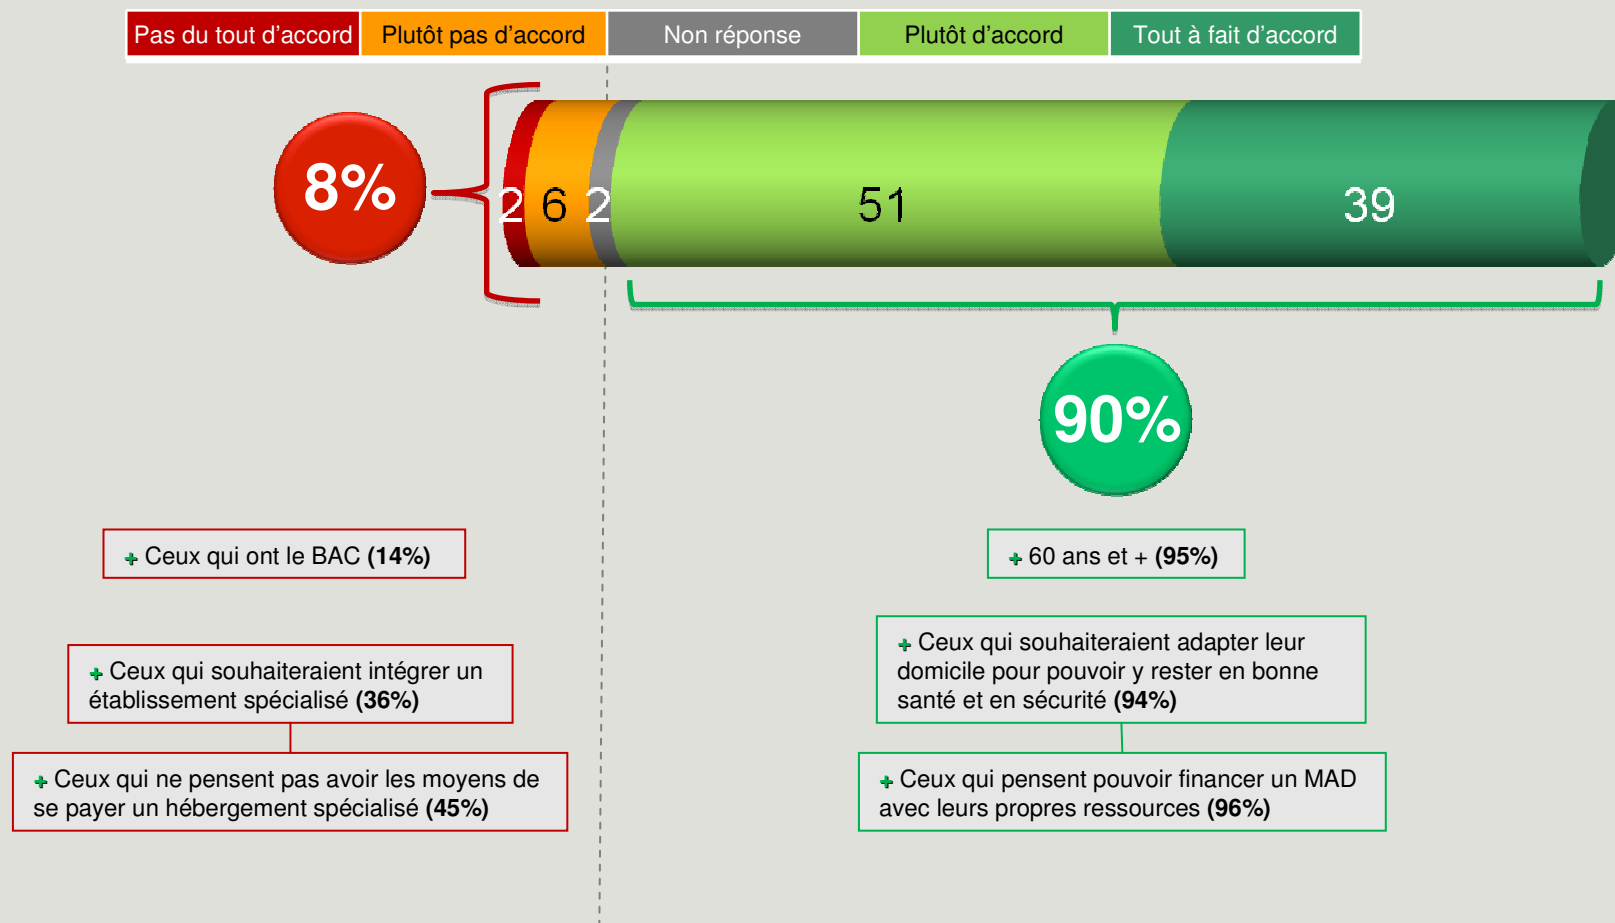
Pas du tout d'accord Plutôt pas d'accord Non réponse Plutôt d'accord Tout à fait d'accord

8%

2 6 2 51 39

90%

+ Ceux qui ont le BAC **(14%)**

+ Ceux qui souhaiteraient intégrer un établissement spécialisé **(36%)**

+ Ceux qui ne pensent pas avoir les moyens de se payer un hébergement spécialisé **(45%)**

+ 60 ans et + **(95%)**

+ Ceux qui souhaiteraient adapter leur domicile pour pouvoir y rester en bonne santé et en sécurité **(94%)**

+ Ceux qui pensent pouvoir financer un MAD avec leurs propres ressources **(96%)**